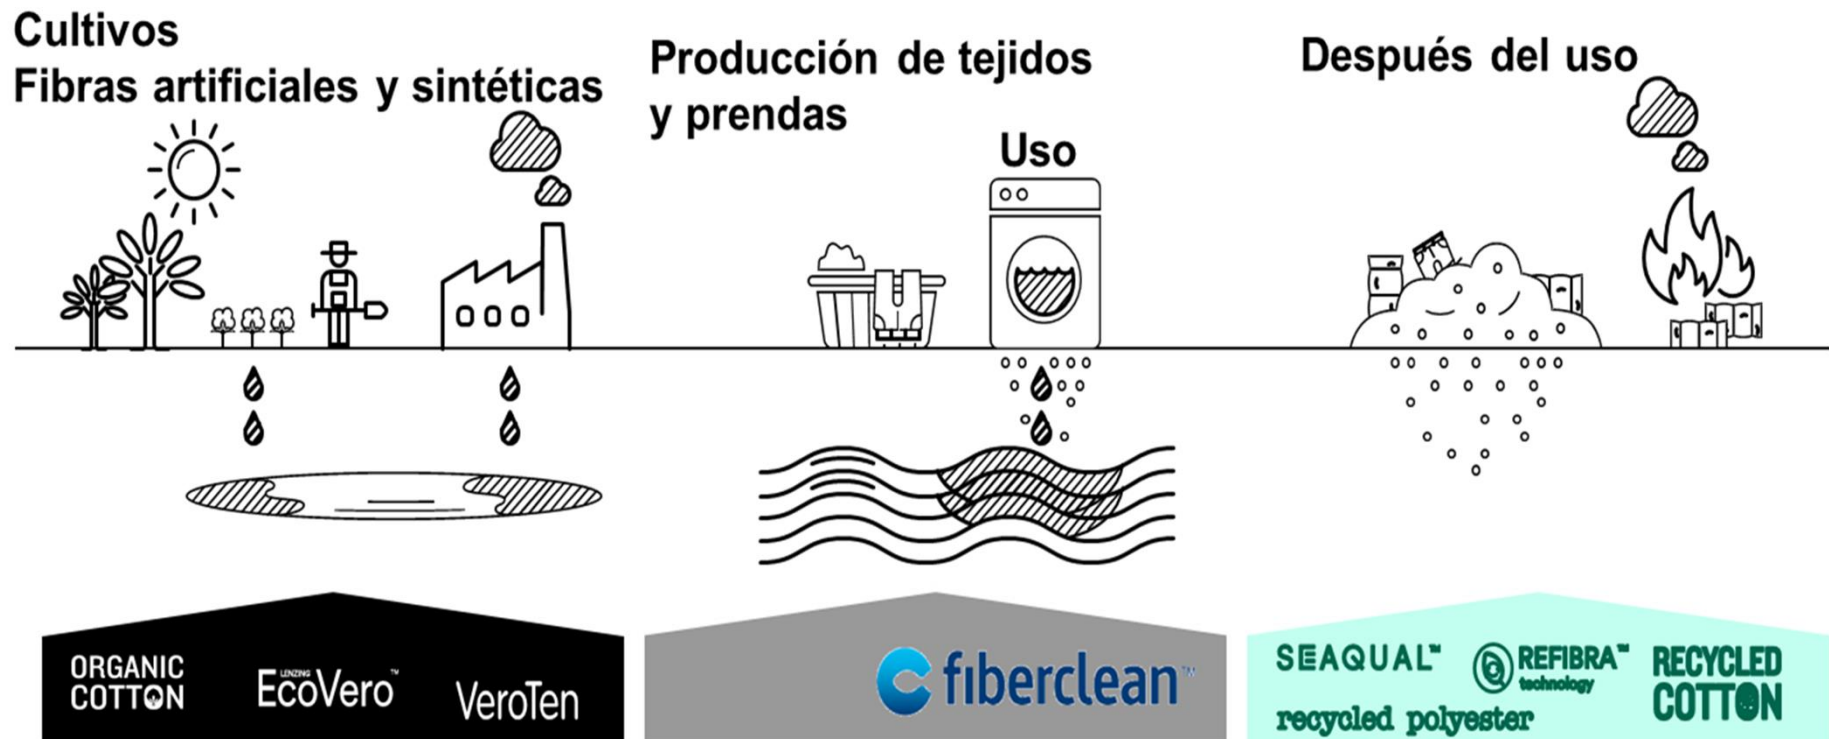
Cultivos
Fibras artificiales y sintéticas

Producción de tejidos y prendas

Uso

Después del uso

ORGANIC COTTON

LENZING EcoVero™

VeroTen

fiberclean™

SEAQUAL™

REFIBRA™ technology

RECYCLED COTTON

recycled polyester